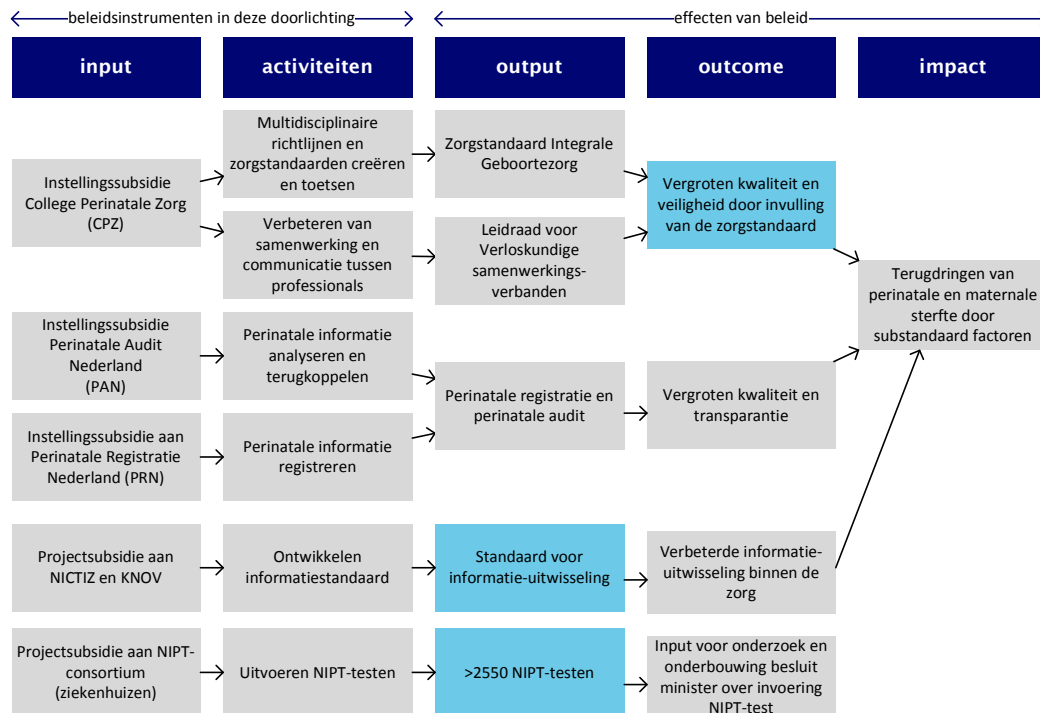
beleidsinstrumenten in deze doorlichting

effecten van beleid

input

activiteiten

output

outcome

impact

Instellingssubsidie College Perinatale Zorg (CPZ)

Multidisciplinaire richtlijnen en zorgstandaarden creëren en toetsen

Verbeteren van samenwerking en communicatie tussen professionals

Zorgstandaard Integrale Geboortezorg

Leidraad voor Verloskundige samenwerkingsverbanden

Vergroten kwaliteit en veiligheid door invulling van de zorgstandaard

Terugdringen van perinatale en maternale sterfte door substandaard factoren

Instellingssubsidie Perinatale Audit Nederland (PAN)

Perinatale informatie analyseren en terugkoppelen

Perinatale registratie en perinatale audit

Vergroten kwaliteit en transparantie

Instellingssubsidie aan Perinatale Registratie Nederland (PRN)

Perinatale informatie registreren

Projectsubsidie aan NICTIZ en KNOV

Ontwikkelen informatiestandaard

Standaard voor informatie-uitwisseling

Verbeterde informatie-uitwisseling binnen de zorg

Projectsubsidie aan NIPT-consortium (ziekenhuizen)

Uitvoeren NIPT-testen

>2550 NIPT-testen

Input voor onderzoek en onderbouwing besluit minister over invoering NIPT-test